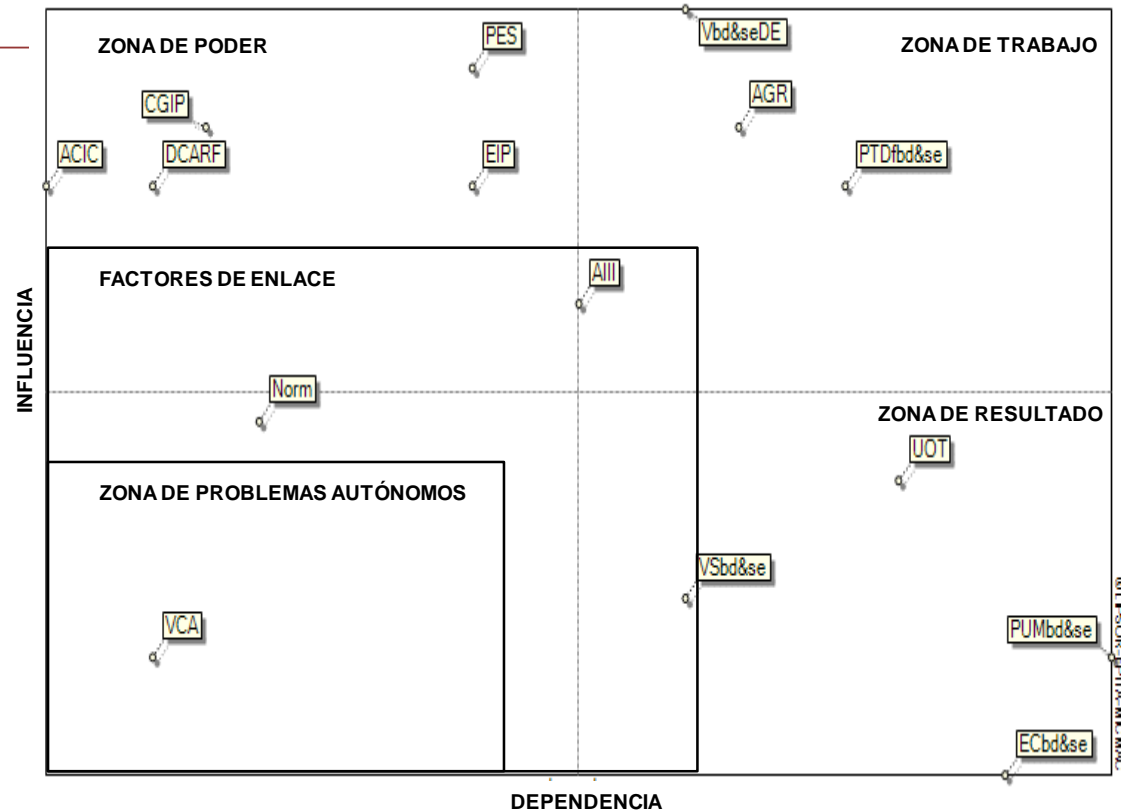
ZONA DE PODER

PES

Vbd&seDE

ZONA DE TRABAJO

CGIP

AGR

ACIC

DCARF

EIP

PTDfbd&se

FACTORES DE ENLACE

AIII

INFLUENCIA

Norm

ZONA DE RESULTADO

UOT

ZONA DE PROBLEMAS AUTÓNOMOS

VSbd&se

VCA

PUMbd&se

ECbd&se

DEPENDENCIA